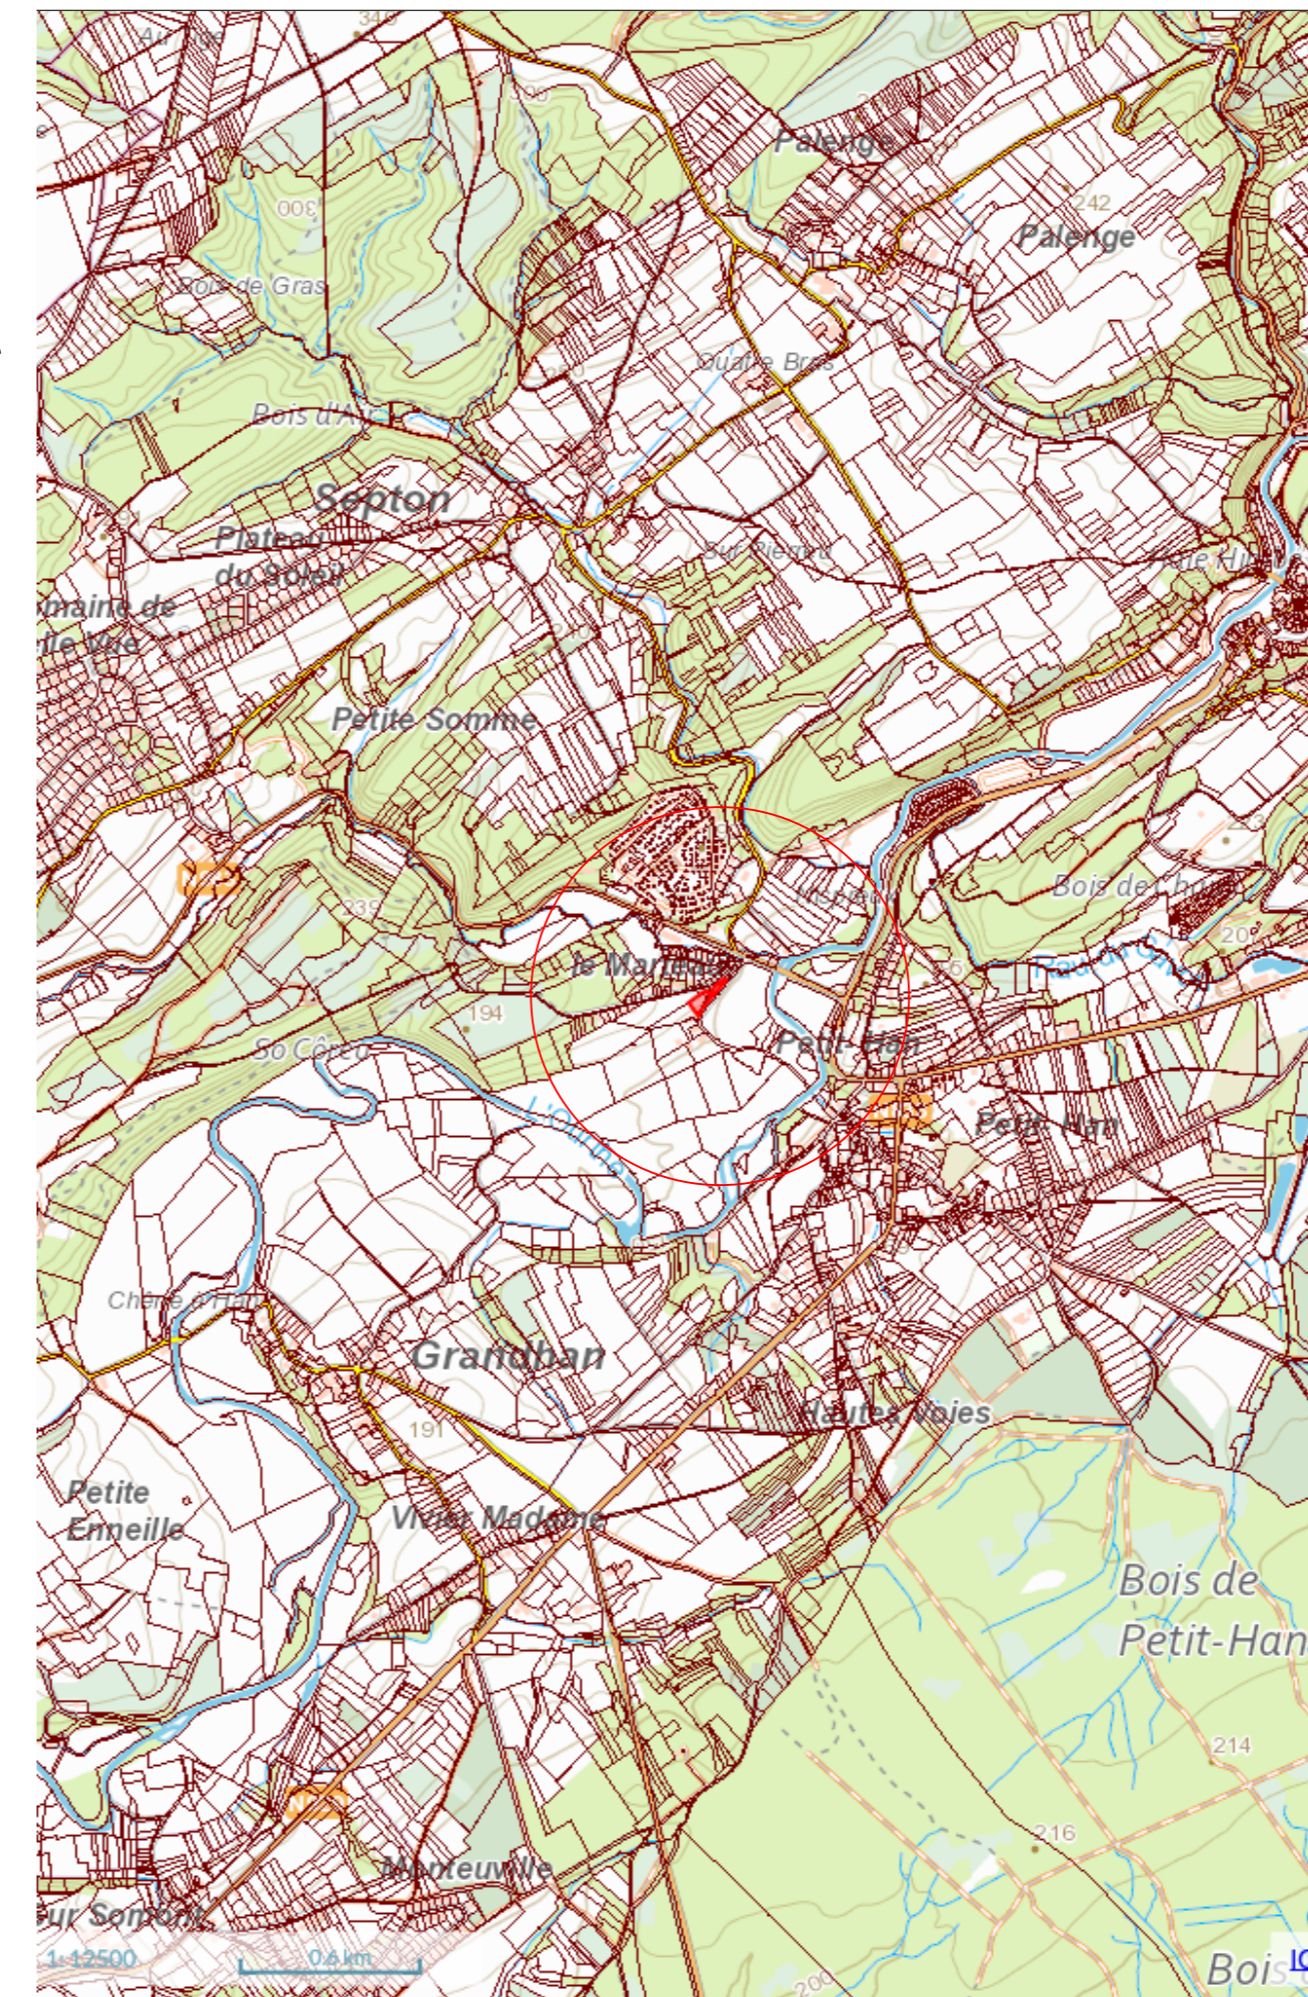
340
Au Tige
300
Palenge
242
Palenge
Bois de Gras
Quatre Bras
Bois d'Ar
Septon
Plateau du Soleil
Sur Pierre
Rue Haute
Domaine de Belle Vue
Petite Somme
Bois de Chêne
239
le Martinet
194
Petit-Han
So Cêrcu
Petit-Han
l'Ourthe
Chêne d'Han
Grandhan
191
Hautes Voies
Petite Emeille
Vivier Madame
Bois de Petit-Han
214
216
Monteuville
Sur Somont
1:12500
0.6 km
200
Bois